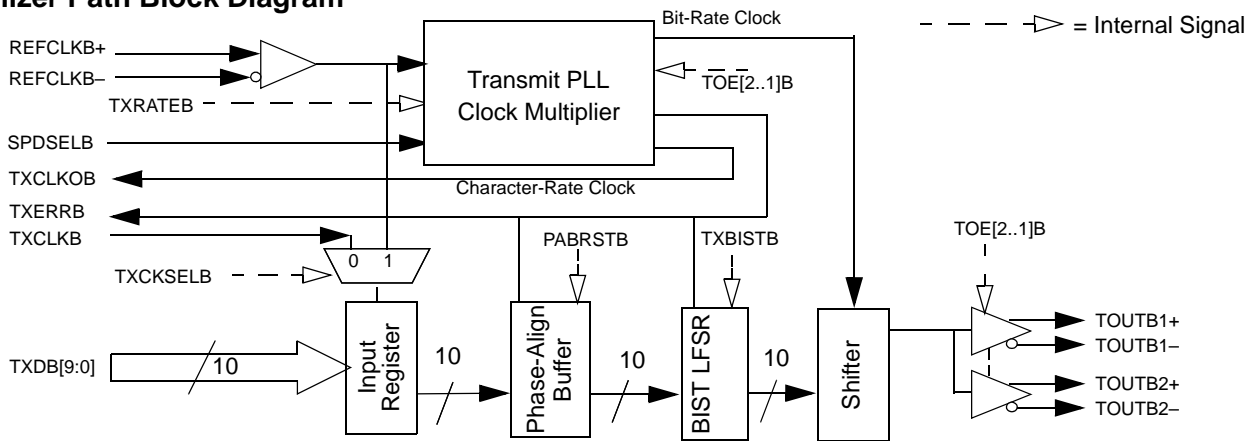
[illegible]lizer Path Block Diagram

= Internal Signal

Bit-Rate Clock

REFCLKB+
REFCLKB–
TXRATEB
SPDSELB
TXCLKOB
TXERRB
TXCLKB
TXCKSELB

Transmit PLL Clock Multiplier

TOE[2..1]B

Character-Rate Clock

PABRSTB

TXBISTB

TOE[2..1]B

0 1

TXDB[9:0]

10

Input Register

10

Phase-Align Buffer

10

BIST LFSR

10

Shifter

TOUTB1+
TOUTB1–
TOUTB2+
TOUTB2–